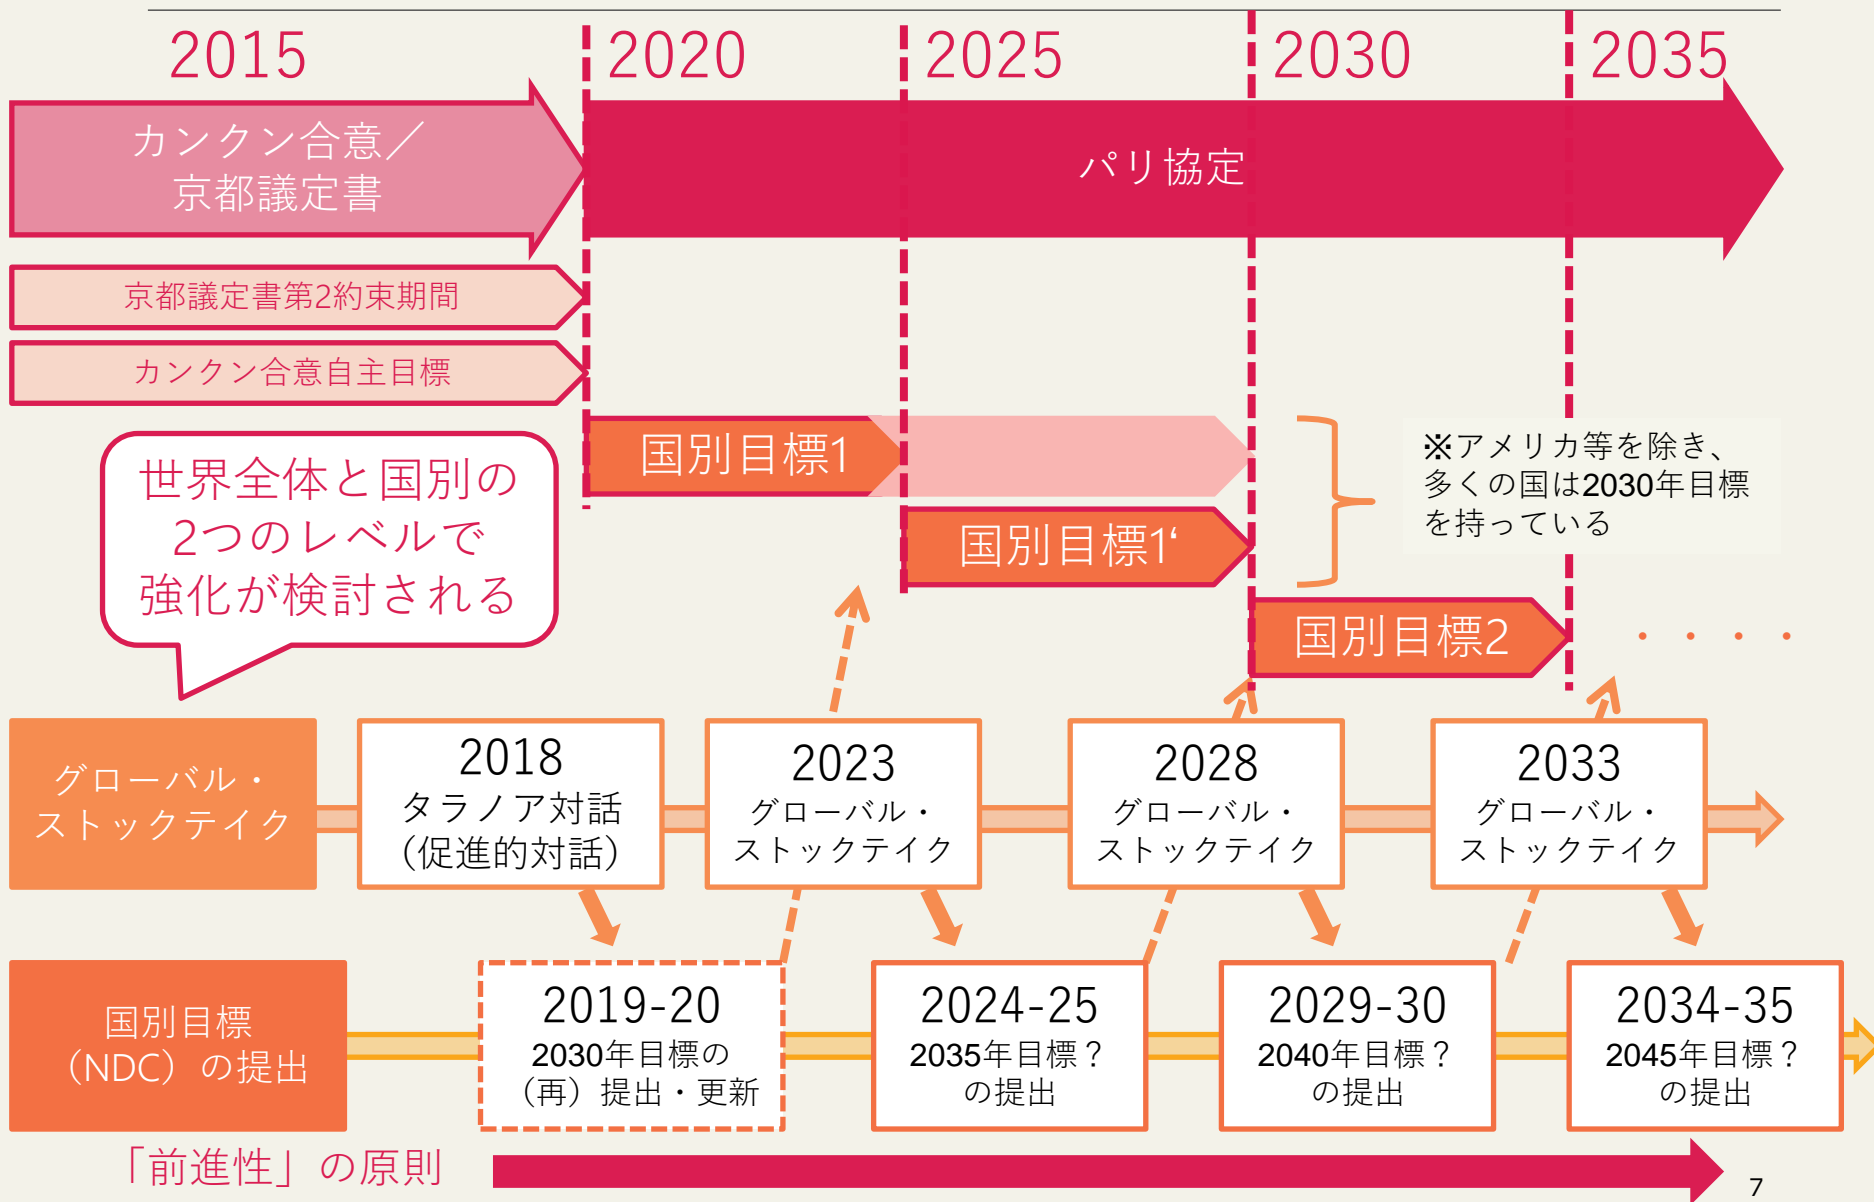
2015

2020

2025

2030

2035

カンクン合意／京都議定書

パリ協定

京都議定書第2約束期間

カンクン合意自主目標

国別目標1

国別目標1‘

国別目標2

世界全体と国別の2つのレベルで強化が検討される

※アメリカ等を除き、多くの国は2030年目標を持っている

・・・・

グローバル・ストックテイク

2018
タラノア対話
(促進的対話)

2023
グローバル・ストックテイク

2028
グローバル・ストックテイク

2033
グローバル・ストックテイク

国別目標（NDC）の提出

2019-20
2030年目標の（再）提出・更新

2024-25
2035年目標？の提出

2029-30
2040年目標？の提出

2034-35
2045年目標？の提出

「前進性」の原則

7